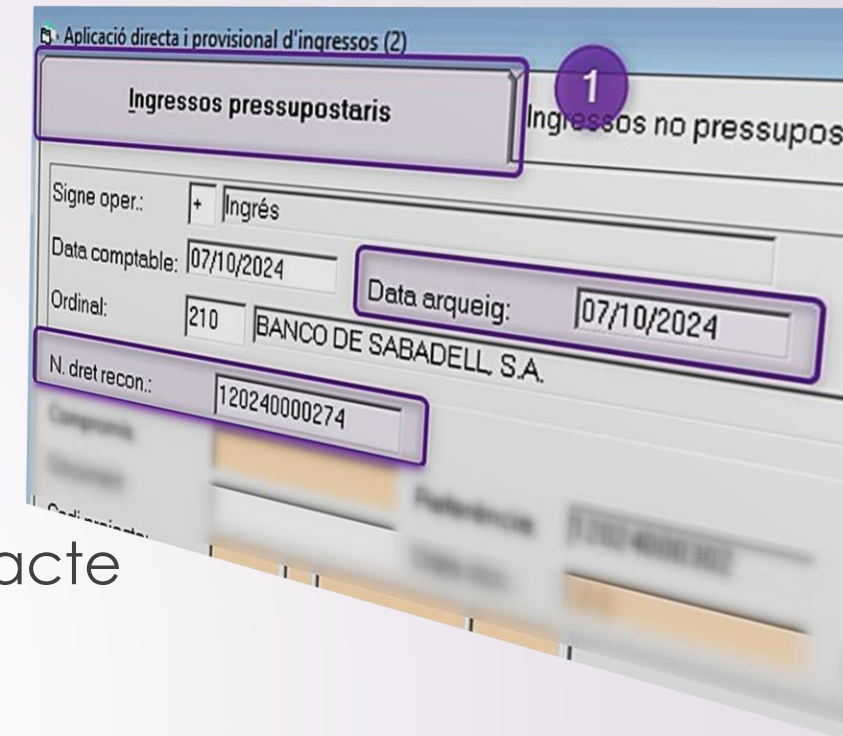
Aplicació directa i provisional d'ingressos (2)

Ingressos pressupostaris

1

Ingressos no pressupos

Signe oper.: + Ingrés

Data comptable: 07/10/2024

Data arqueig: 07/10/2024

Ordinal: 210 BANCO DE SABADELL, S.A.

N. dret recon.: 120240000274

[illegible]

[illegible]

Codi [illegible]

Referència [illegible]

acte